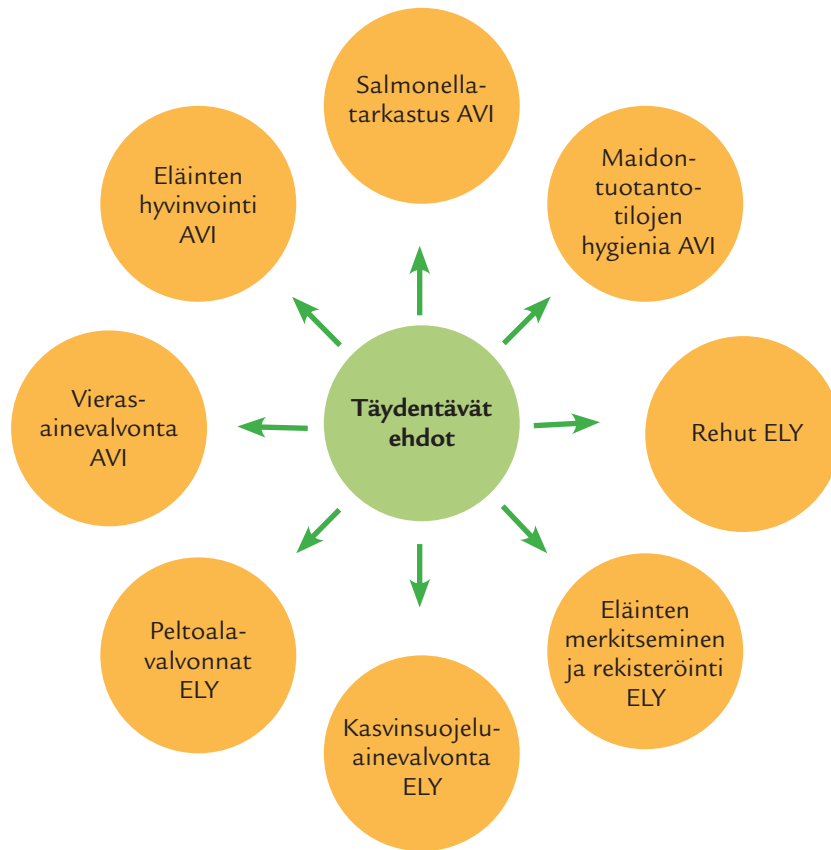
Täydentävät ehdot

Salmonella-tarkastus AVI

Maidon-tuotanto-tilojen hygienia AVI

Rehut ELY

Eläinten merkitseminen ja rekisteröinti ELY

Kasvinsuojelu-ainevalvonta ELY

Peltoala-valvonnat ELY

Vieras-ainevalvonta AVI

Eläinten hyvinvointi AVI